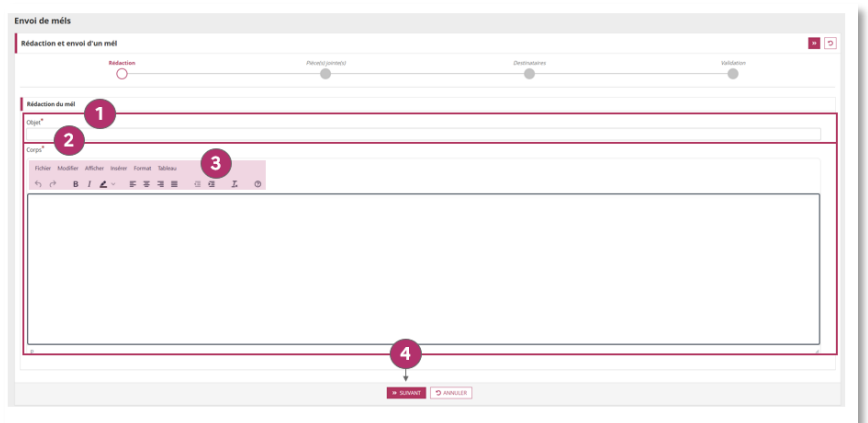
Envoi de méls

Rédaction et envoi d'un mél

Rédaction

Pièce(s) jointe(s)

Destinataires

Validation

Rédaction du mél

1

Objet*

2

Corps*

3

Fichier Modifier Afficher Insérer Format Tableau

4

SUIVANT

ANNULER